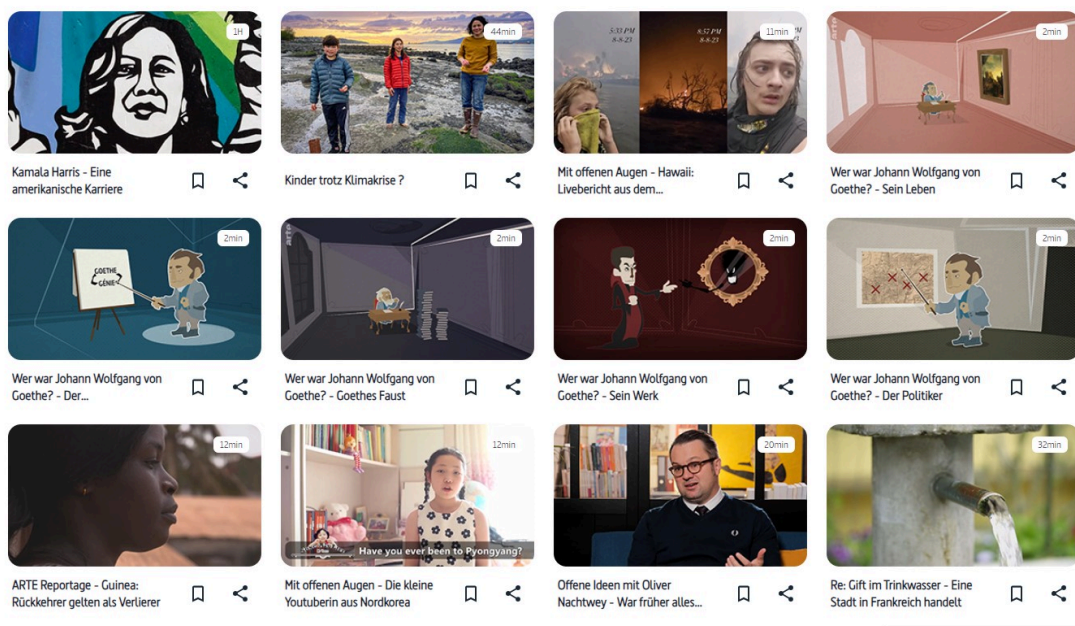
1H

Kamala Harris - Eine amerikanische Karriere

44min

Kinder trotz Klimakrise ?

11min

5:33 PM 8-8-23

8:52 PM 8-8-23

Mit offenen Augen - Hawaii: Livebericht aus dem...

2min

Wer war Johann Wolfgang von Goethe? - Sein Leben

2min

GOETHE GÉNIE

Wer war Johann Wolfgang von Goethe? - Der...

2min

arte

Wer war Johann Wolfgang von Goethe? - Goethes Faust

2min

Wer war Johann Wolfgang von Goethe? - Sein Werk

2min

Wer war Johann Wolfgang von Goethe? - Der Politiker

12min

ARTE Reportage - Guinea: Rückkehrer gelten als Verlierer

12min

Have you ever been to Pyongyang?

Mit offenen Augen - Die kleine Youtuberin aus Nordkorea

20min

Offene Ideen mit Oliver Nachtwey - War früher alles...

32min

Re: Gift im Trinkwasser - Eine Stadt in Frankreich handelt